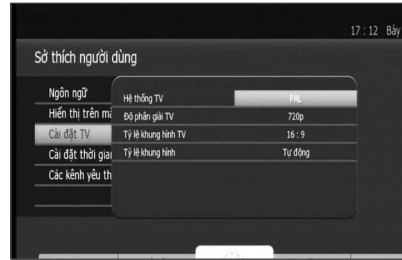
17 : 12 Bảy

Sở thích người dùng

Ngôn ngữ
Hiển thị trên mà
Cài đặt TV
Cài đặt thời gia
Các kênh yêu th

| Hệ thống TV | PAL |
|---|---|
| Độ phân giải TV | 720p |
| Tỷ lệ khung hình TV | 16 : 9 |
| Tỷ lệ khung hình | Tự động |